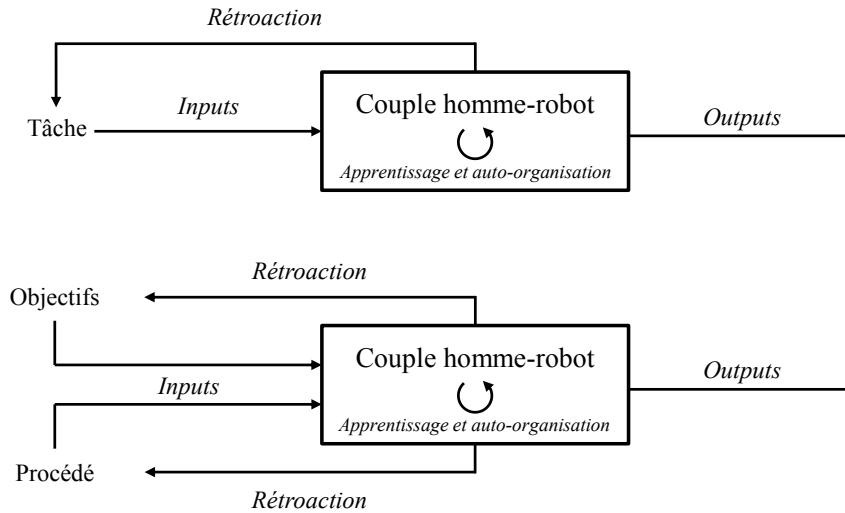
Rétroaction

Tâche

Inputs

Couple homme-robot

Apprentissage et auto-organisation

Outputs

Rétroaction

Objectifs

Inputs

Couple homme-robot

Apprentissage et auto-organisation

Outputs

Procédé

Rétroaction